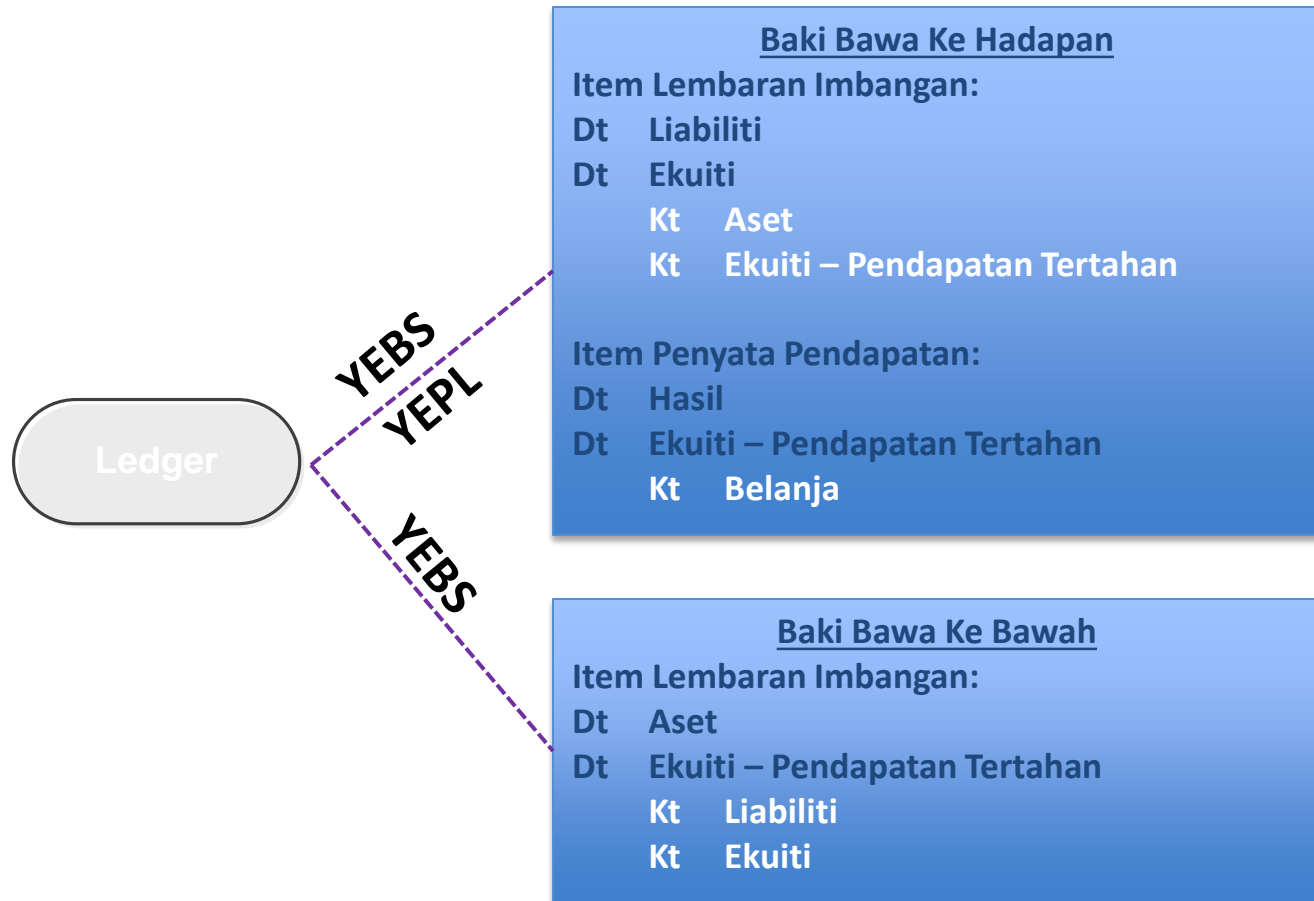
Ledger

YEBS

YEPL

YEBS

Baki Bawa Ke Hadapan

Item Lembaran Imbangan:

Dt Liabiliti

Dt Ekuiti

Kt Aset

Kt Ekuiti – Pendapatan Tertahan

Item Penyata Pendapatan:

Dt Hasil

Dt Ekuiti – Pendapatan Tertahan

Kt Belanja

Baki Bawa Ke Bawah

Item Lembaran Imbangan:

Dt Aset

Dt Ekuiti – Pendapatan Tertahan

Kt Liabiliti

Kt Ekuiti